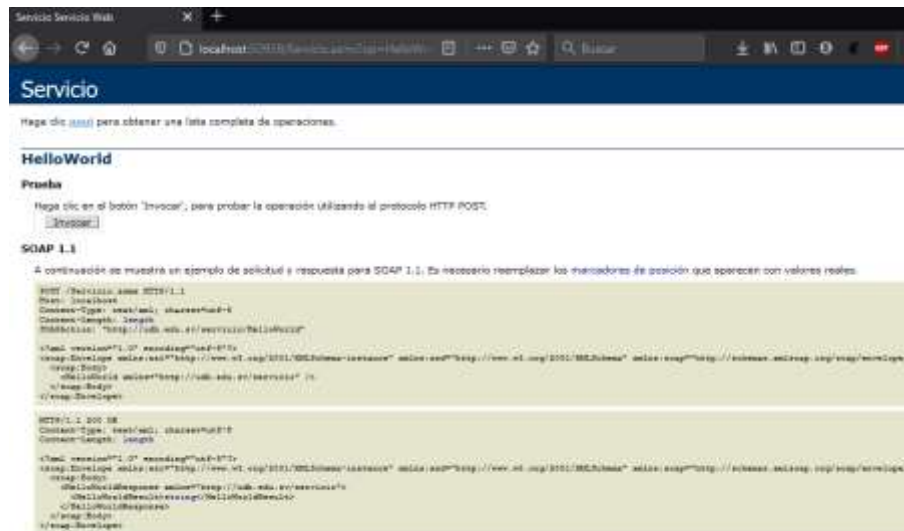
Servicio Servicio Web

localhost:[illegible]/Servicio.asmx?op=HelloWorld

Buscar

Servicio

Haga clic aquí para obtener una lista completa de operaciones.

HelloWorld

Prueba

Haga clic en el botón 'Invocar', para probar la operación utilizando el protocolo HTTP POST.

Invocar

SOAP 1.1

A continuación se muestra un ejemplo de solicitud y respuesta para SOAP 1.1. Es necesario reemplazar los marcadores de posición que aparecen con valores reales.

POST /Servicio.asmx HTTP/1.1
Host: localhost
Content-Type: text/xml; charset=utf-8
Content-Length: length
SOAPAction: "http://udb.edu.sv/servicio/HelloWorld"

<?xml version="1.0" encoding="utf-8"?>
<soap:Envelope xmlns:xsi="http://www.w3.org/2001/XMLSchema-instance" xmlns:xsd="http://www.w3.org/2001/XMLSchema" xmlns:soap="http://schemas.xmlsoap.org/soap/envelope
  <soap:Body>
    <HelloWorld xmlns="http://udb.edu.sv/servicio" />
  </soap:Body>
</soap:Envelope>

HTTP/1.1 200 OK
Content-Type: text/xml; charset=utf-8
Content-Length: length

<?xml version="1.0" encoding="utf-8"?>
<soap:Envelope xmlns:xsi="http://www.w3.org/2001/XMLSchema-instance" xmlns:xsd="http://www.w3.org/2001/XMLSchema" xmlns:soap="http://schemas.xmlsoap.org/soap/envelope
  <soap:Body>
    <HelloWorldResponse xmlns="http://udb.edu.sv/servicio">
      <HelloWorldResult>string</HelloWorldResult>
    </HelloWorldResponse>
  </soap:Body>
</soap:Envelope>